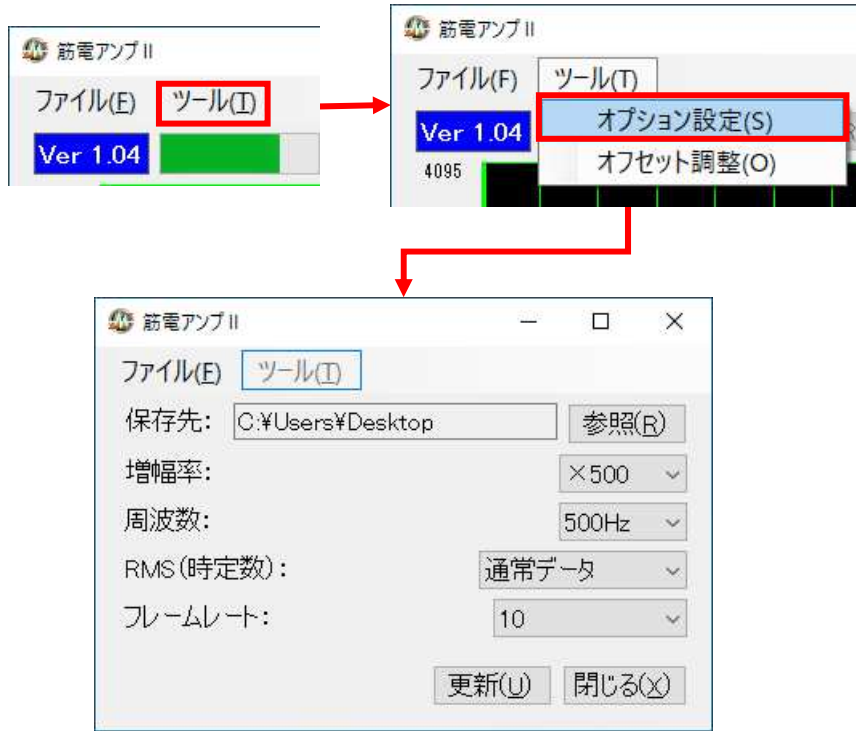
筋電アンプ II

ファイル(F) ツール(T)

Ver 1.04

筋電アンプ II

ファイル(F) ツール(T)

オプション設定(S)

オフセット調整(O)

Ver 1.04

4095

筋電アンプ II

ファイル(F) ツール(T)

保存先: C:¥Users¥Desktop 参照(R)

増幅率: ×500

周波数: 500Hz

RMS(時定数): 通常データ

フレームレート: 10

更新(U) 閉じる(X)